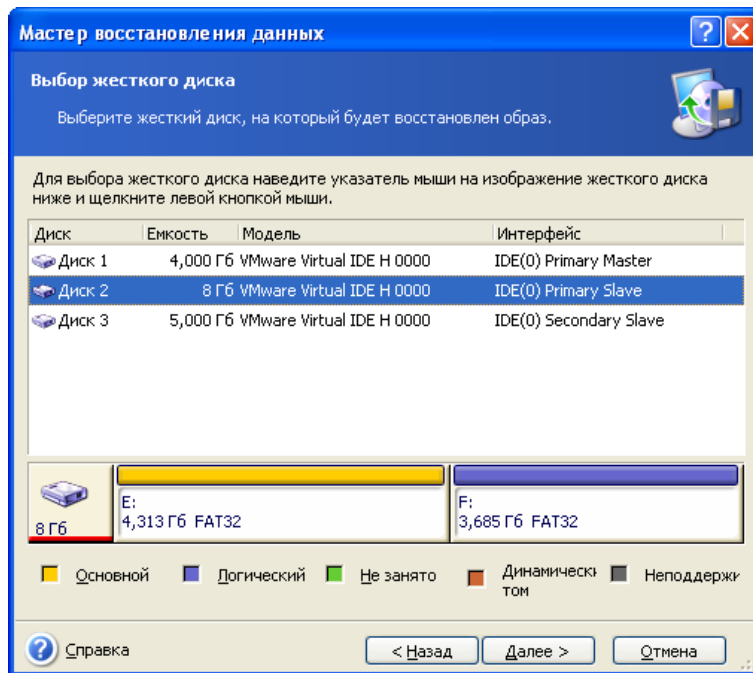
Мастер восстановления данных

Выбор жесткого диска

Выберите жесткий диск, на который будет восстановлен образ.

Для выбора жесткого диска наведите указатель мыши на изображение жесткого диска ниже и щелкните левой кнопкой мыши.

| Диск | Емкость | Модель | Интерфейс |
|---|---|---|---|
| Диск 1 | 4,000 Гб | VMware Virtual IDE H 0000 | IDE(0) Primary Master |
| Диск 2 | 8 Гб | VMware Virtual IDE H 0000 | IDE(0) Primary Slave |
| Диск 3 | 5,000 Гб | VMware Virtual IDE H 0000 | IDE(0) Secondary Slave |

8 Гб

E:
4,313 Гб FAT32

F:
3,685 Гб FAT32

Основной Логический Не занято Динамическ том Неподдержи

Справка

< Назад Далее > Отмена